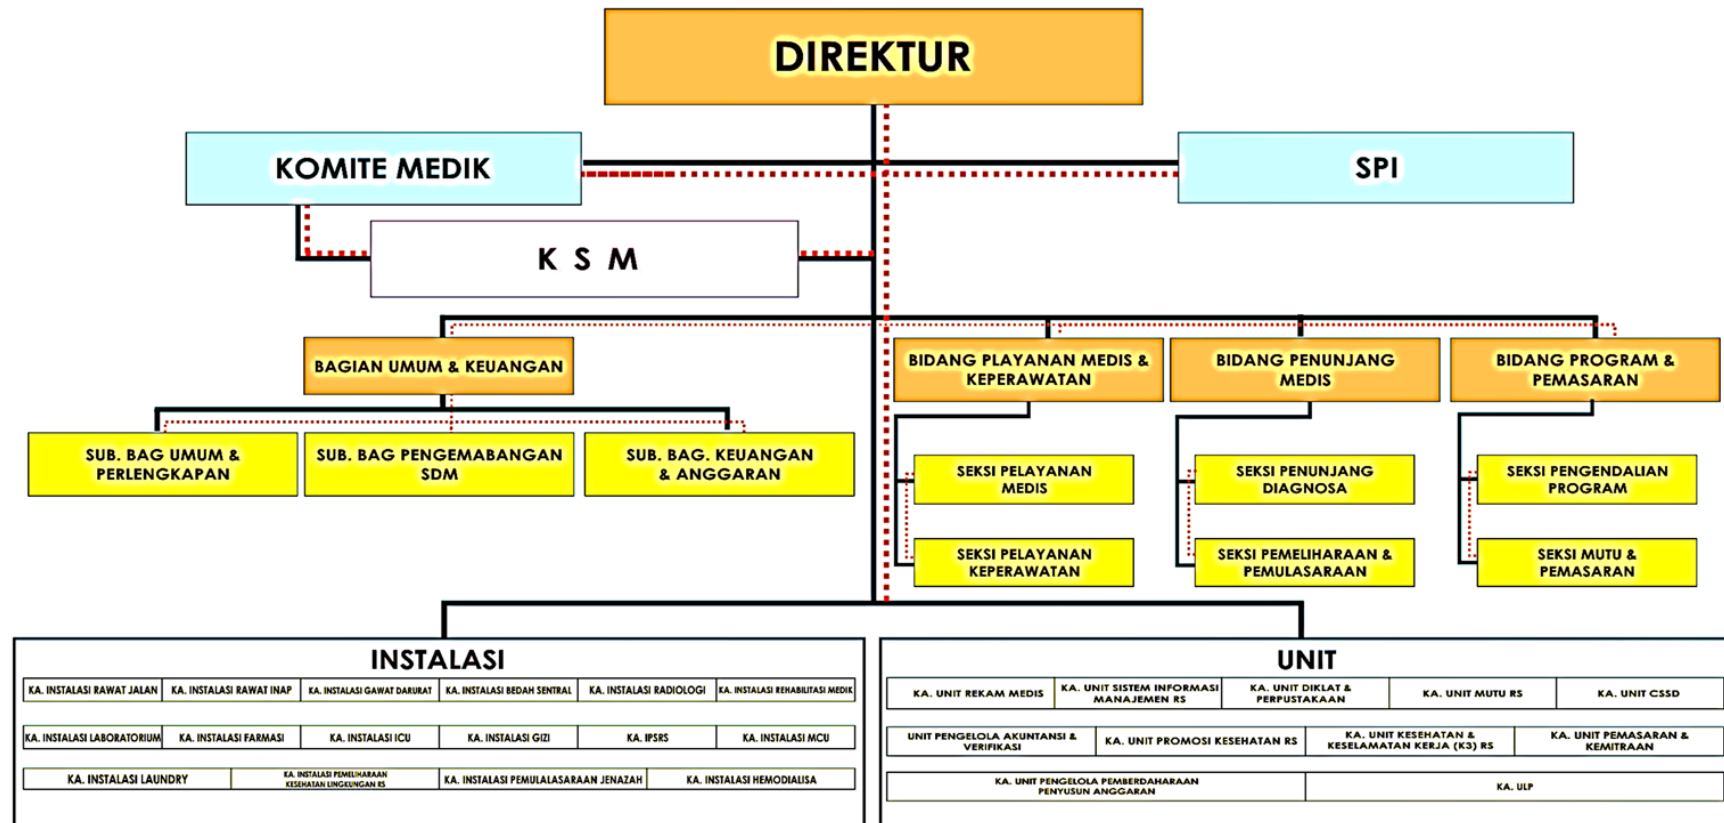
DIREKTUR

KOMITE MEDIK

SPI

K S M

BAGIAN UMUM & KEUANGAN

SUB. BAG UMUM & PERLENGKAPAN

SUB. BAG PENGEMABANGAN SDM

SUB. BAG. KEUANGAN & ANGGARAN

BIDANG PLAYANAN MEDIS & KEPERAWATAN

SEKSI PELAYANAN MEDIS

SEKSI PELAYANAN KEPERAWATAN

BIDANG PENUNJANG MEDIS

SEKSI PENUNJANG DIAGNOSA

SEKSI PEMELIHARAAN & PEMULASARAAN

BIDANG PROGRAM & PEMASARAN

SEKSI PENGENDALIAN PROGRAM

SEKSI MUTU & PEMASARAN

INSTALASI

| KA. INSTALASI RAWAT JALAN | KA. INSTALASI RAWAT INAP | KA. INSTALASI GAWAT DARURAT | KA. INSTALASI BEDAH SENTRAL | KA. INSTALASI RADIOLOGI | KA. INSTALASI REHABILITASI MEDIK |
|---|---|---|---|---|---|
| KA. INSTALASI LABORATORIUM | KA. INSTALASI FARMASI | KA. INSTALASI ICU | KA. INSTALASI GIZI | KA. IPSRS | KA. INSTALASI MCU |

| KA. INSTALASI LAUNDRY | KA. INSTALASI PEMELIHARAAN KESEHATAN LINGKUNGAN RS | KA. INSTALASI PEMULALASARAAN JENAZAH | KA. INSTALASI HEMODIALISA |
|---|---|---|---|

UNIT

| KA. UNIT REKAM MEDIS | KA. UNIT SISTEM INFORMASI MANAJEMEN RS | KA. UNIT DIKLAT & PERPUSTAKAAN | KA. UNIT MUTU RS | KA. UNIT CSSD |
|---|---|---|---|---|

| UNIT PENGELOLA AKUNTANSI & VERIFIKASI | KA. UNIT PROMOSI KESEHATAN RS | KA. UNIT KESEHATAN & KESELAMATAN KERJA (K3) RS | KA. UNIT PEMASARAN & KEMITRAAN |
|---|---|---|---|

| KA. UNIT PENGELOLA PEMBERDAHARAAN PENYUSUN ANGGARAN | KA. ULP |
|---|---|